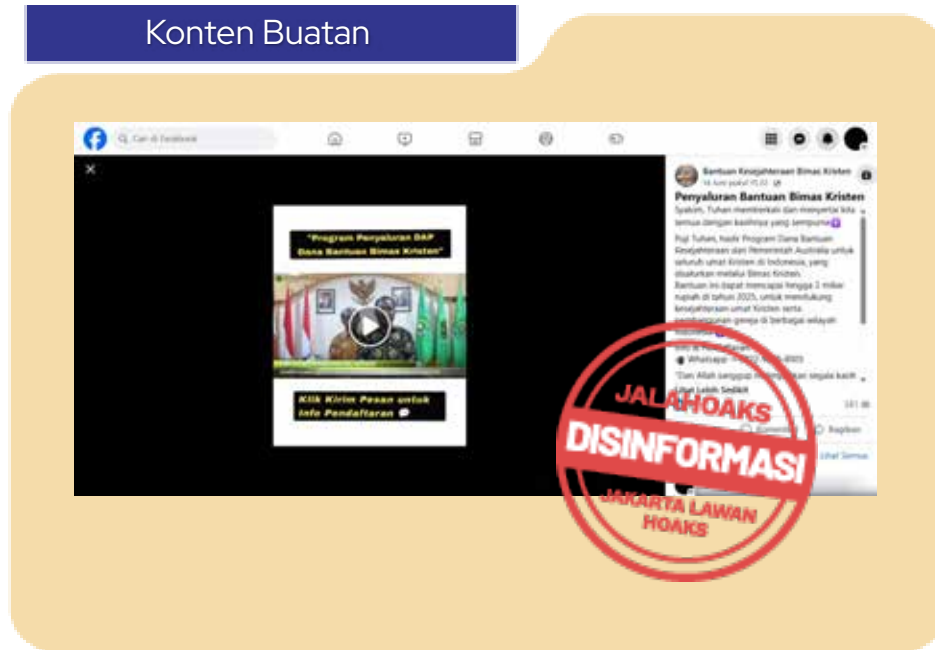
Konten Buatan

Cari di Facebook

"Program Penyaluran DAP Dana Bantuan Bimas Kristen"

Klik Kirim Pesan untuk Info Pendaftaran 💬

Bantuan Kesejahteraan Bimas Kristen
16 Juni pukul 15.22

Penyaluran Bantuan Bimas Kristen

Syalom, Tuhan memberkati dan menyertai kita semua dengan kasihnya yang sempurna

Puji Tuhan, hadir Program Dana Bantuan Kesejahteraan dari Pemerintah Australia untuk seluruh umat Kristen di Indonesia, yang disalurkan melalui Bimas Kristen.
Bantuan ini dapat mencapai hingga 2 miliar rupiah di tahun 2025, untuk mendukung kesejahteraan umat Kristen serta pembangunan gereja di berbagai wilayah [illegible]

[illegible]
Whatsapp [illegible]

"Dan Allah sanggup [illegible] segala kasih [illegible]

Lihat Lebih Sedikit

Komentar

Bagikan

Lihat Semua

JALAHOAKS
DISINFORMASI
JAKARTA LAWAN HOAKS